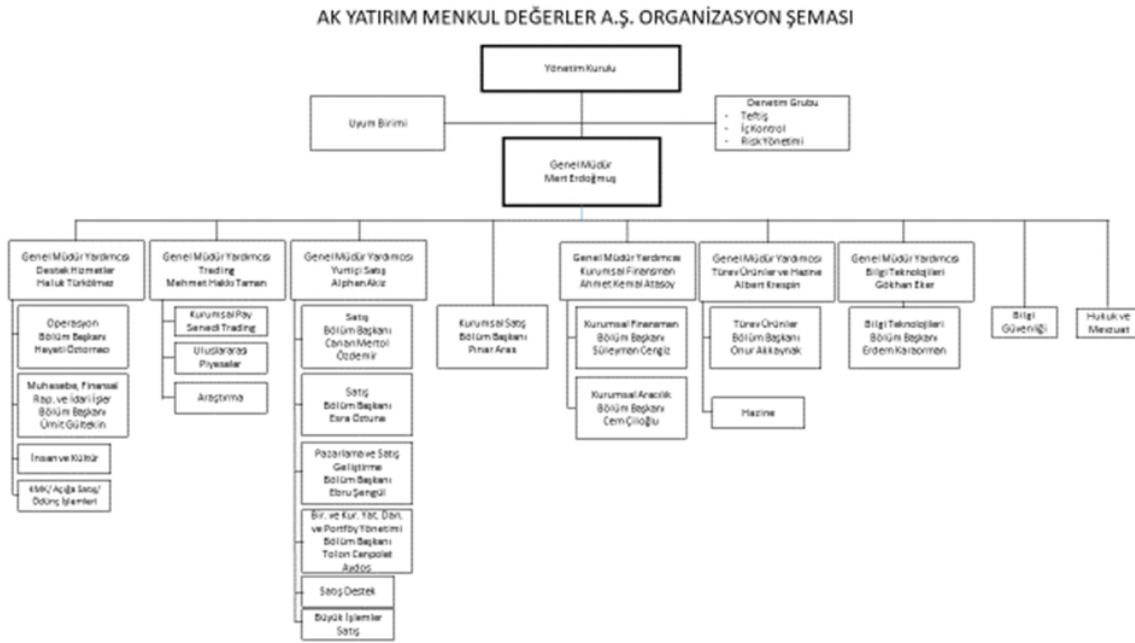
AK YATIRIM MENKUL DEĞERLER A.Ş. ORGANİZASYON ŞEMASI

Yönetim Kurulu

Uyum Birimi

Denetim Grubu
- Teftiş
- İç Kontrol
- Risk Yönetimi

Genel Müdür
Mert Erdoğmuş

Genel Müdür Yardımcısı
Destek Hizmetler
Haluk Türkölmez

Operasyon
Bölüm Başkanı
Hayati Öztomacı

Muhasebe, Finansal Rap. ve İdari İşler
Bölüm Başkanı
Ümit Gültekin

İnsan ve Kültür

KMK/ Açığa Satış/ Ödünç İşlemleri

Genel Müdür Yardımcısı
Trading
Mehmet Hakkı Taman

Kurumsal Pay Senedi Trading

Uluslararası Piyasalar

Araştırma

Genel Müdür Yardımcısı
Yurtiçi Satış
Alphan Akiz

Satış
Bölüm Başkanı
Canan Mertol Özdemir

Satış
Bölüm Başkanı
Esra Öztuna

Pazarlama ve Satış Geliştirme
Bölüm Başkanı
Ebru Şengül

Bir. ve Kur. Yat. Dan. ve Portföy Yönetimi
Bölüm Başkanı
Tolon Canpolat Aydos

Satış Destek

Büyük İşlemler Satış

Kurumsal Satış
Bölüm Başkanı
Pınar Aras

Genel Müdür Yardımcısı
Kurumsal Finansman
Ahmet Kemal Atasoy

Kurumsal Finansman
Bölüm Başkanı
Süleyman Cengiz

Kurumsal Aracılık
Bölüm Başkanı
Cem Çiloğlu

Genel Müdür Yardımcısı
Türev Ürünler ve Hazine
Albert Krespin

Türev Ürünler
Bölüm Başkanı
Onur Akkaynak

Hazine

Genel Müdür Yardımcısı
Bilgi Teknolojileri
Gökhan Eker

Bilgi Teknolojileri
Bölüm Başkanı
Erdem Karbomen

Bilgi Güvenliği

Hukuk ve Mevzuat